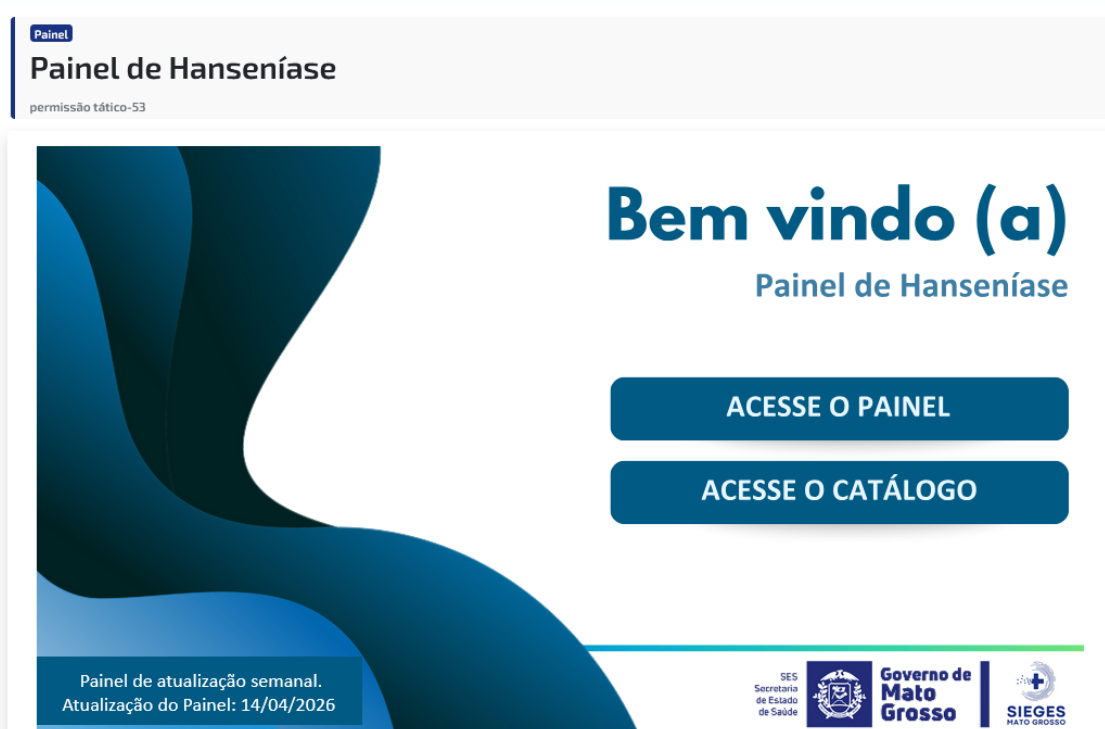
Painel

Painel de Hanseníase

permissão tático-53

Bem vindo (a)

Painel de Hanseníase

ACESSE O PAINEL

ACESSE O CATÁLOGO

Painel de atualização semanal.
Atualização do Painel: 14/04/2026

SES Secretaria de Estado de Saúde

Governo de Mato Grosso

SIEGES MATO GROSSO